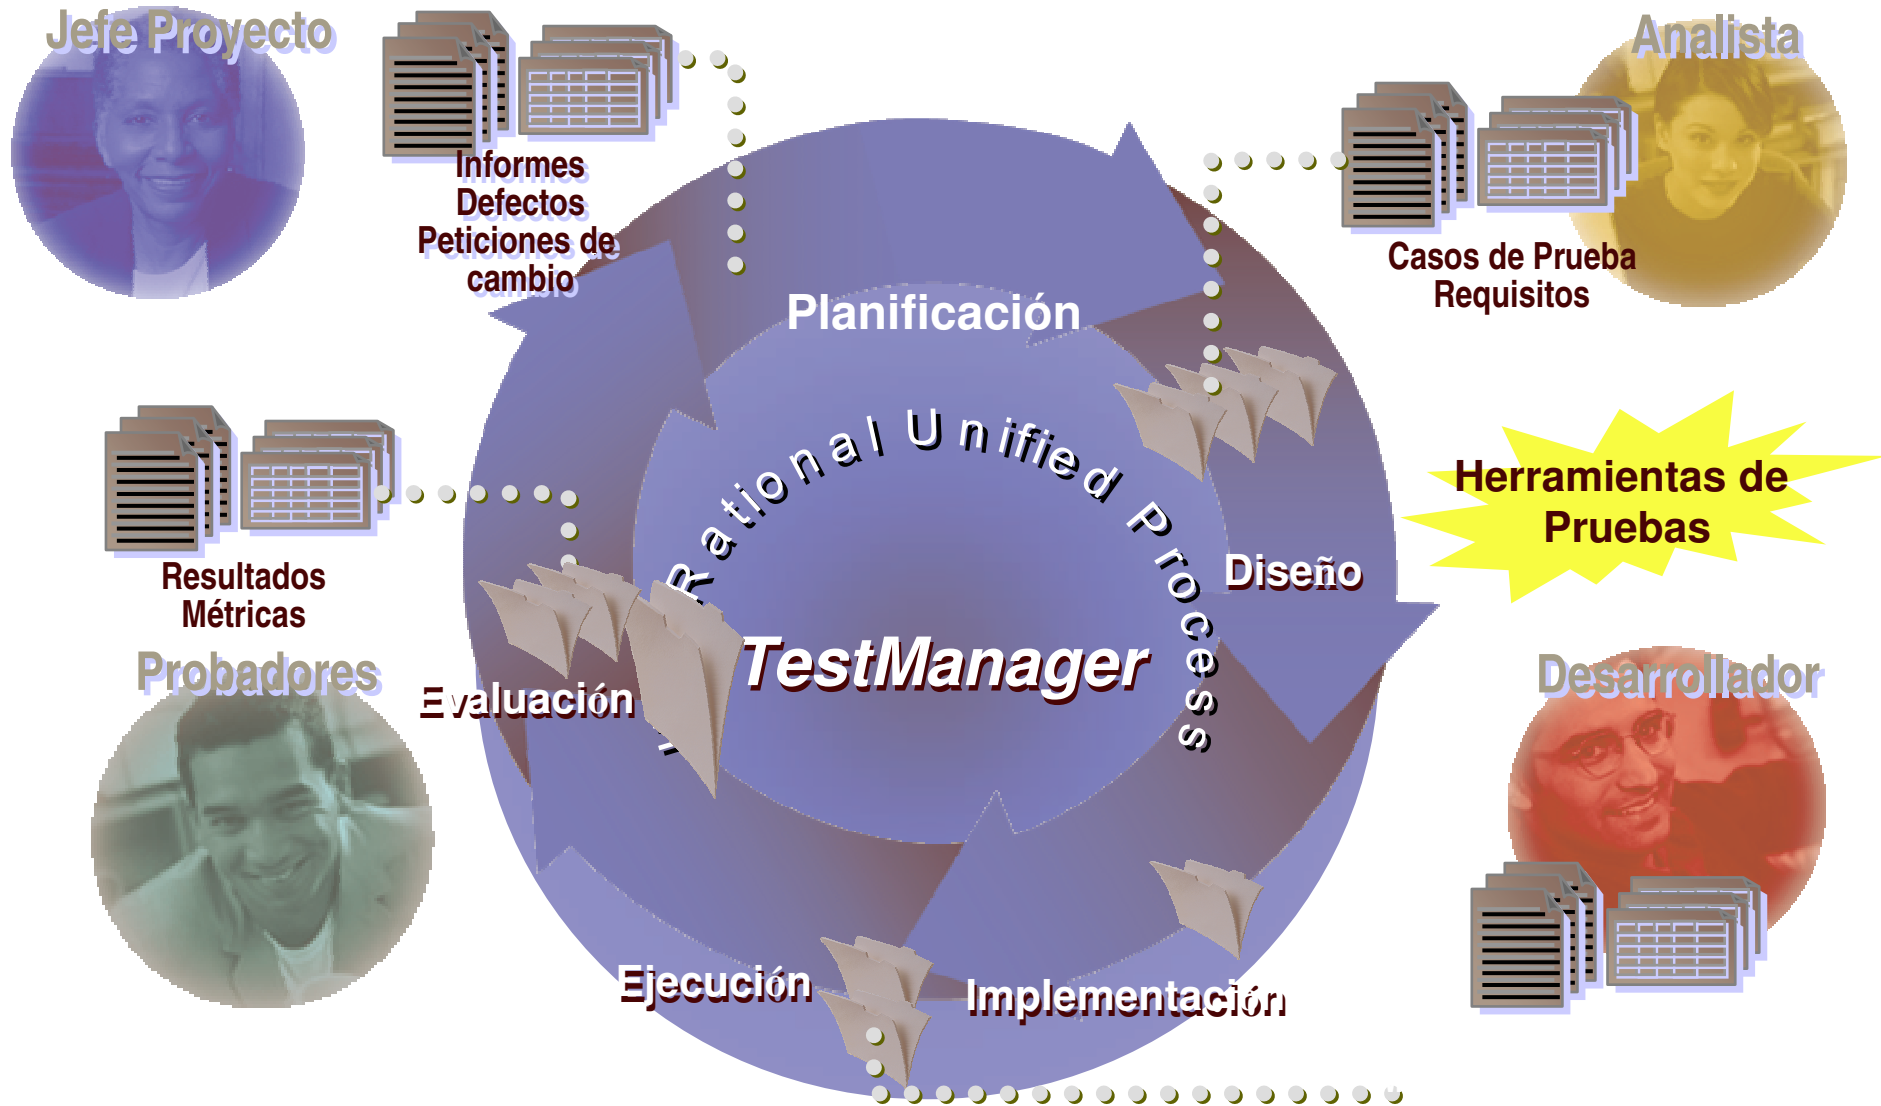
Jefe Proyecto

Informes
Defectos
Peticiones de cambio

Analista

Casos de Prueba
Requisitos

Planificación

Rational Unified Process

Herramientas de Pruebas

Diseño

Resultados
Métricas

Probadores

Evaluación

TestManager

Desarrollador

Ejecución

Implementación